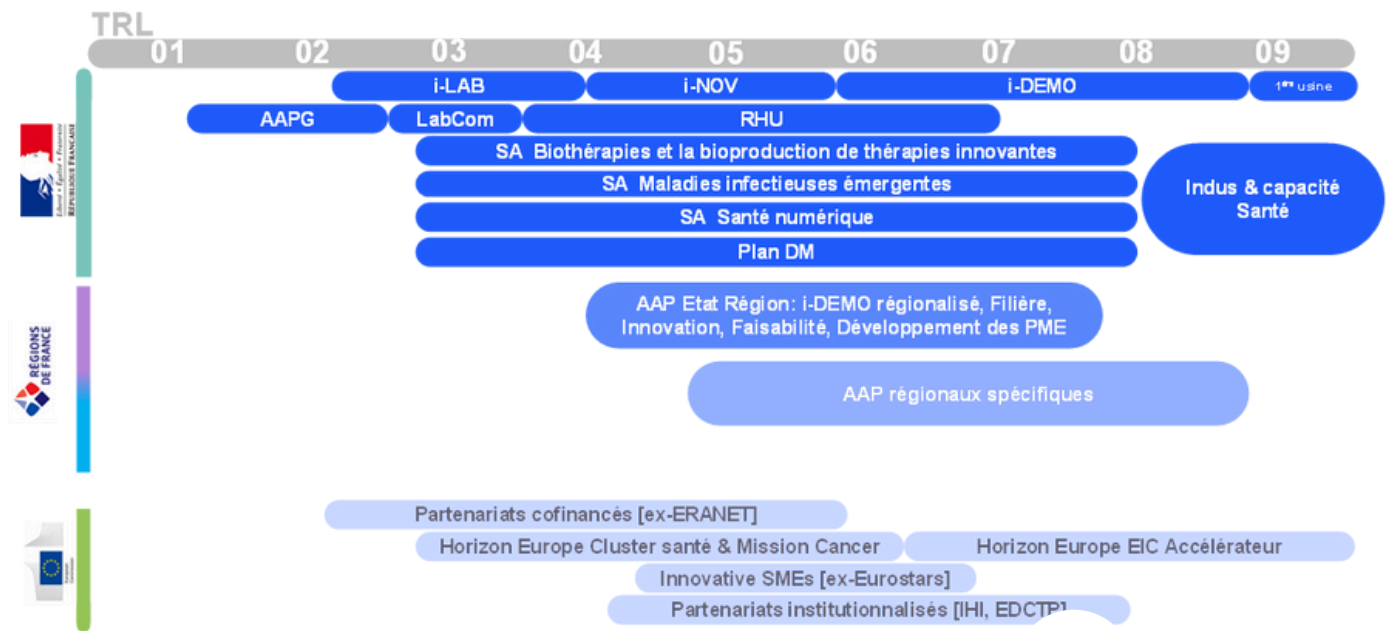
TRL
01 02 03 04 05 06 07 08 09

Liberté • Égalité • Fraternité
RÉPUBLIQUE FRANÇAISE

i-LAB
i-NOV
i-DEMO
1ère usine
AAPG
LabCom
RHU
SA Biothérapies et la bioproduction de thérapies innovantes
SA Maladies infectieuses émergentes
SA Santé numérique
Plan DM
Indus & capacité Santé

RÉGIONS DE FRANCE

AAP Etat Région: i-DEMO régionalisé, Filière, Innovation, Faisabilité, Développement des PME
AAP régionaux spécifiques

Partenariats cofinancés [ex-ERANET]
Horizon Europe Cluster santé & Mission Cancer
Horizon Europe EIC Accélérateur
Innovative SMEs [ex-Eurostars]
Partenariats institutionnalisés [IHI, EDCTP]